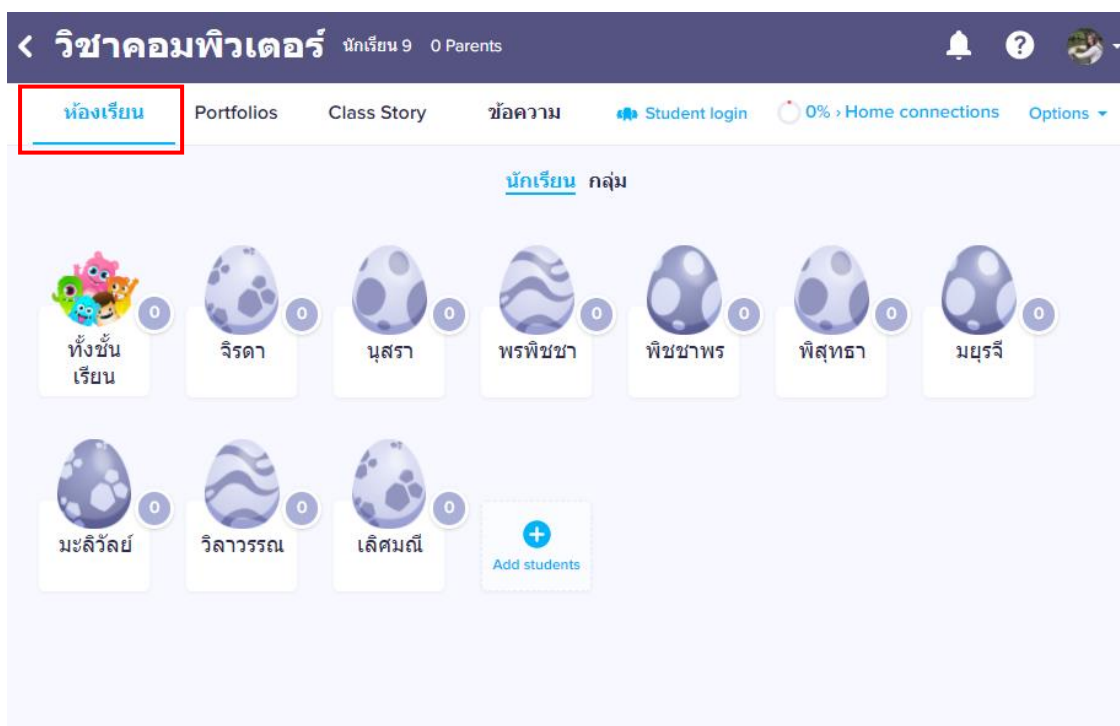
< วิชาคอมพิวเตอร์ นักเรียน 9 0 Parents

ห้องเรียน Portfolios Class Story ข้อความ Student login 0% › Home connections Options

นักเรียน กลุ่ม

0 ทั้งชั้นเรียน
0 จิรดา
0 นุสรา
0 พรพิชชา
0 พิชชาพร
0 พิสุทธา
0 มยุรจี
0 มะลิวัลย์
0 วิลาวรรณ
0 เลิศมณี
Add students